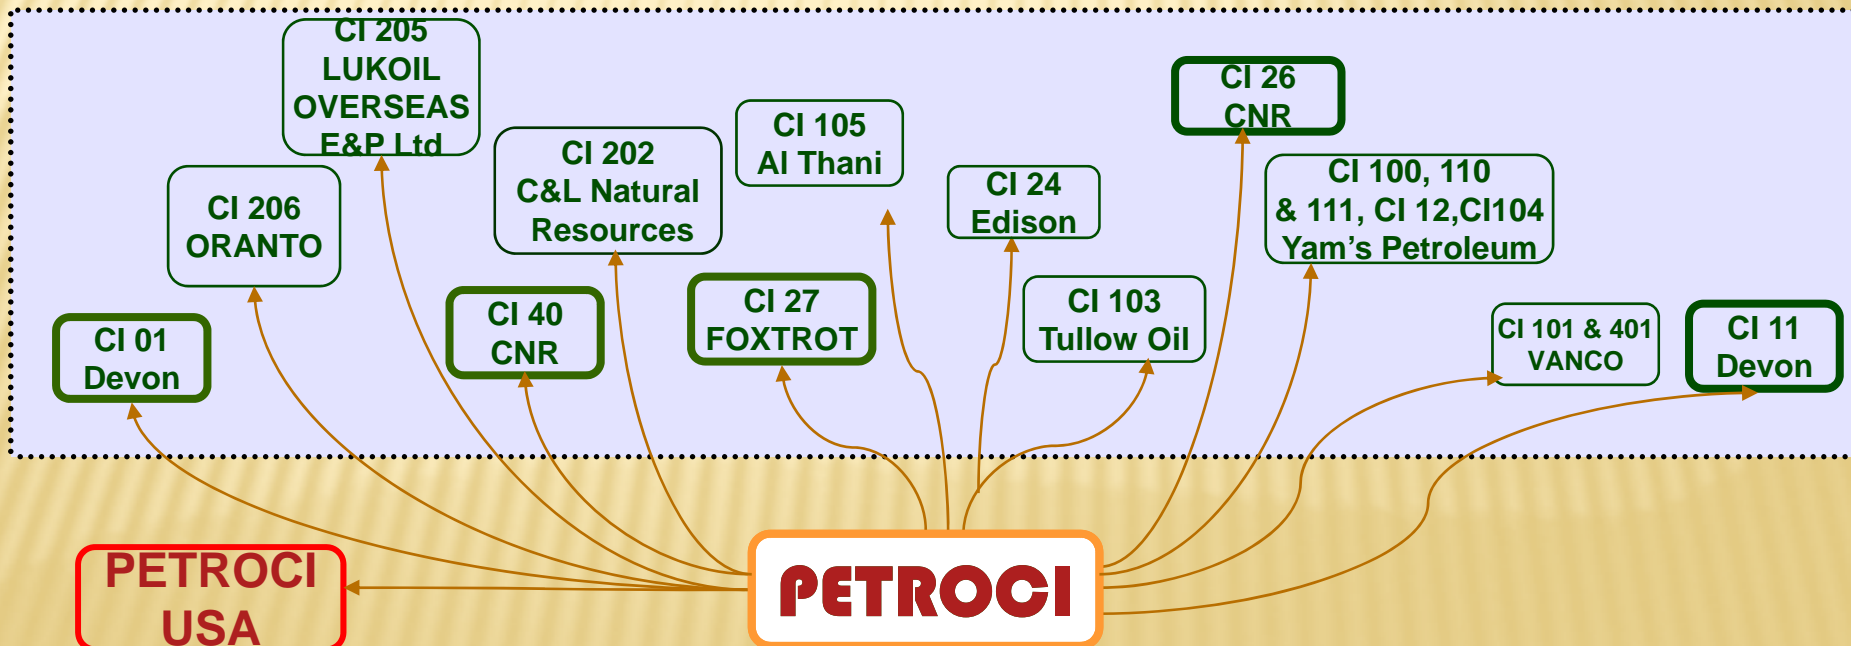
CI 205
LUKOIL
OVERSEAS
E&P Ltd

CI 26
CNR

CI 202
C&L Natural
Resources

CI 105
Al Thani

CI 100, 110
& 111, CI 12,CI104
Yam's Petroleum

CI 206
ORANTO

CI 24
Edison

CI 40
CNR

CI 27
FOXTROT

CI 103
Tullow Oil

CI 01
Devon

CI 101 & 401
VANCO

CI 11
Devon

PETROCI
USA

PETROCI